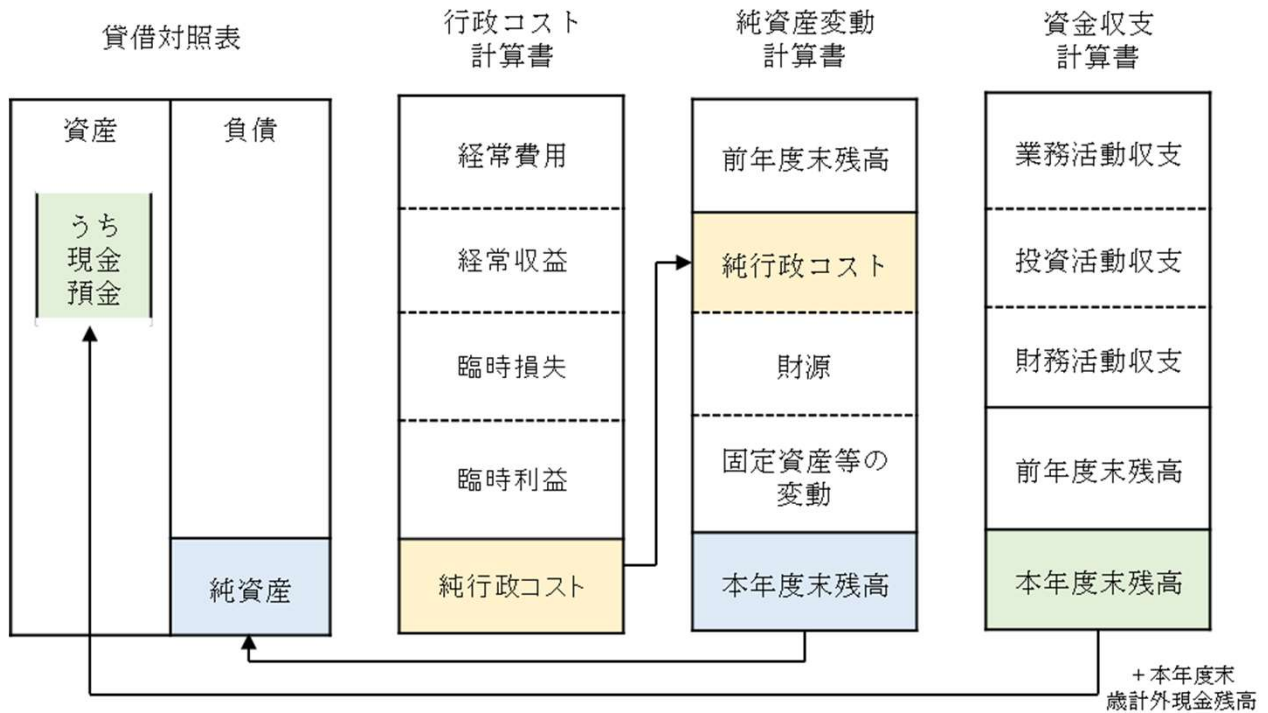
貸借対照表

資産

負債

うち
現金
預金

純資産

行政コスト
計算書

経常費用

経常収益

臨時損失

臨時利益

純行政コスト

純資産変動
計算書

前年度末残高

純行政コスト

財源

固定資産等の
変動

本年度末残高

資金収支
計算書

業務活動収支

投資活動収支

財務活動収支

前年度末残高

本年度末残高

+本年度末
歳計外現金残高